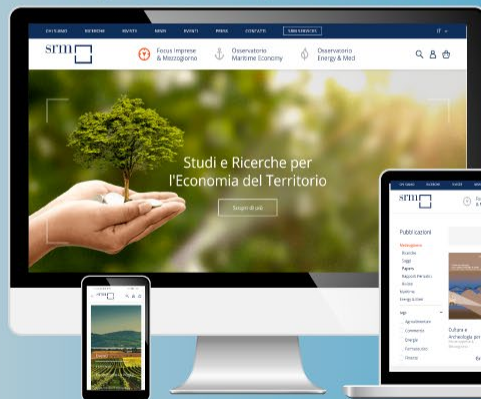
CHI SIAMO   RICERCHE   EVENTI   NEWS   EVENTI   PRESS   CONTATTI   AREA RISERVATA   IT

srm

Focus Imprese & Mezzogiorno

Osservatorio Maritime Economy

Osservatorio Energy & Med

Studi e Ricerche per l'Economia del Territorio

Scopri di più

srm

Pubblicazioni

Mezzogiorno
Ricerche
Saggi
Papers
Rapporti Periodici
Rivista
Maritime
Energy & Med

Tags
Agroalimentare
Commercio
Energia
Formazione
Finanza

Cultura e Archeologia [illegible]

srm